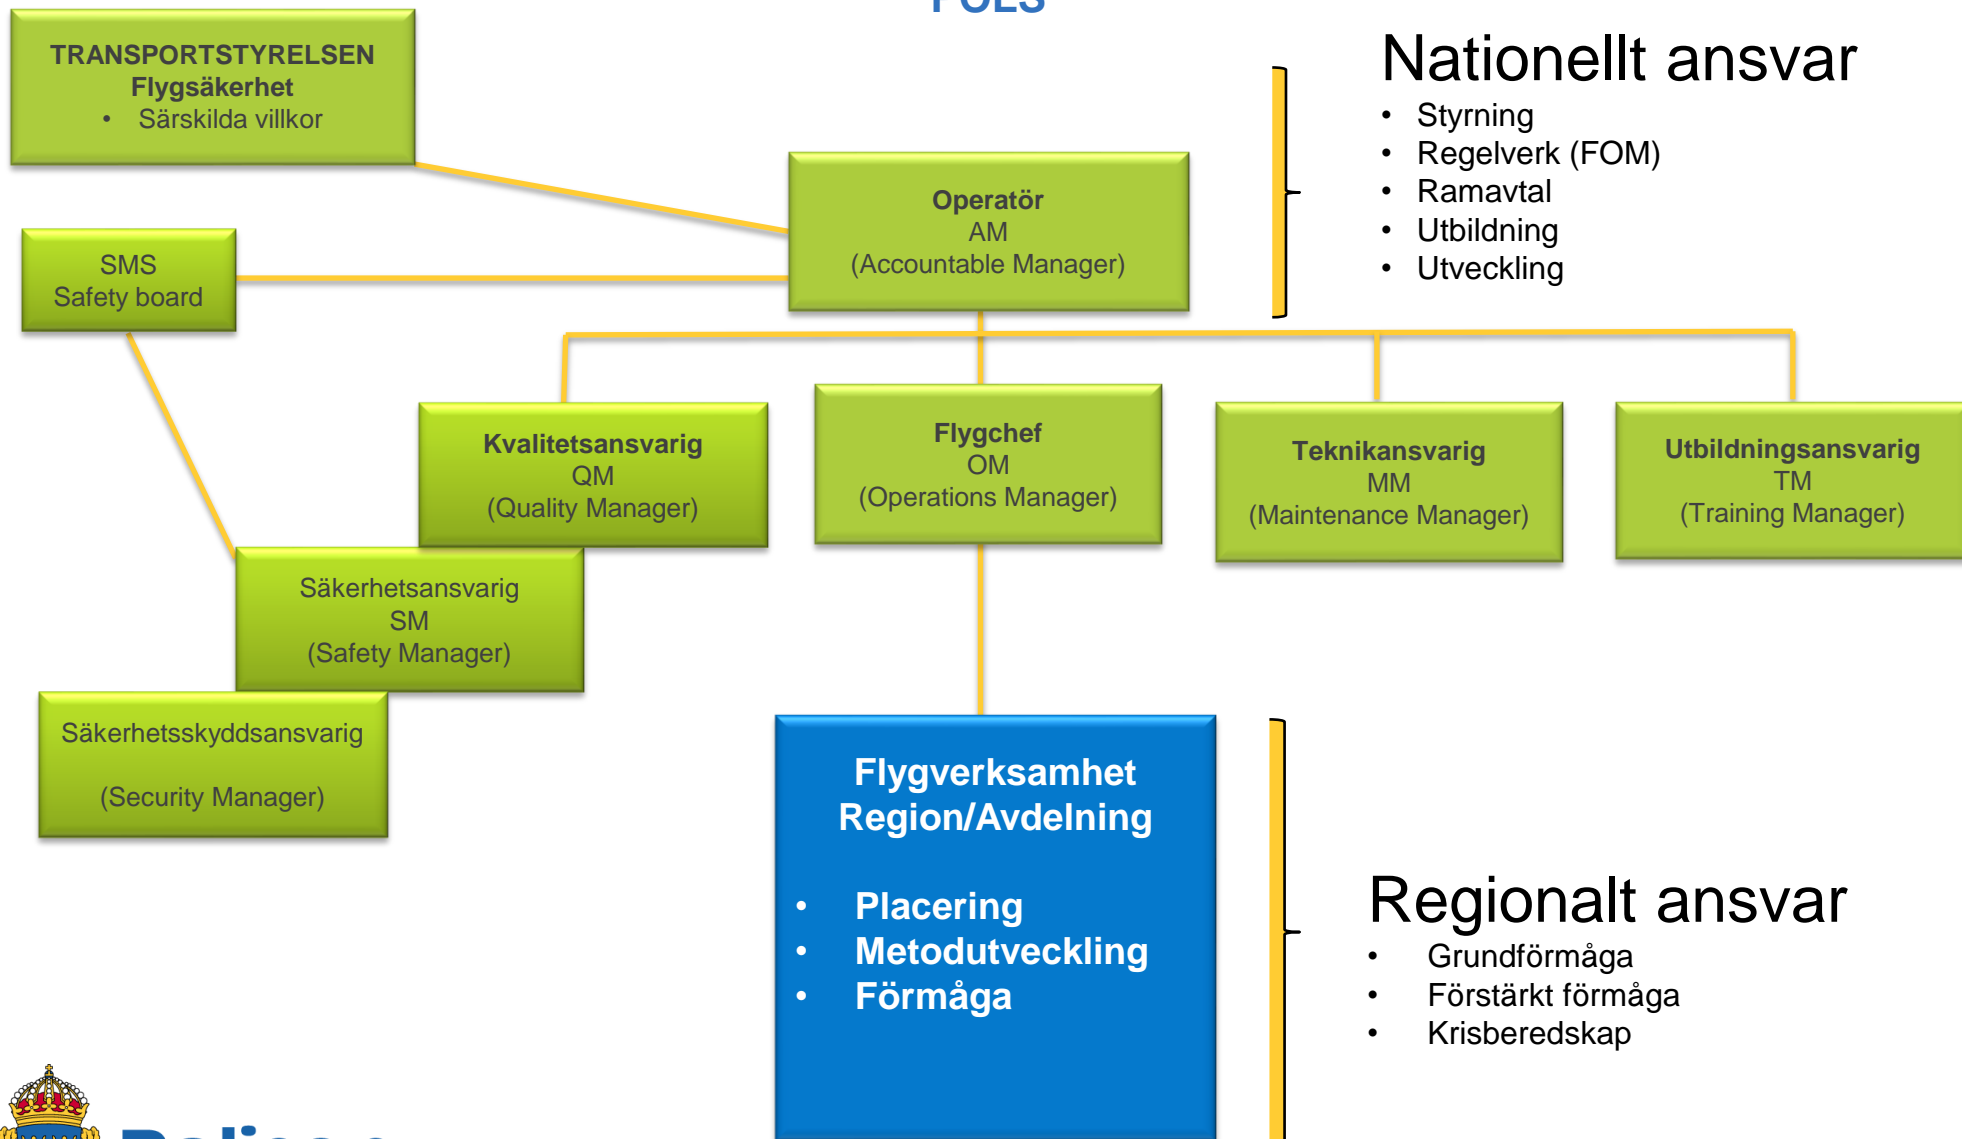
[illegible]

TRANSPORTSTYRELSEN
Flygsäkerhet
• Särskilda villkor

Nationellt ansvar
• Styrning
• Regelverk (FOM)
• Ramavtal
• Utbildning
• Utveckling

Operatör
AM
(Accountable Manager)

SMS
Safety board

Kvalitetsansvarig
QM
(Quality Manager)

Flygchef
OM
(Operations Manager)

Teknikansvarig
MM
(Maintenance Manager)

Utbildningsansvarig
TM
(Training Manager)

Säkerhetsansvarig
SM
(Safety Manager)

Säkerhetsskyddsansvarig

(Security Manager)

Flygverksamhet
Region/Avdelning

• Placering
• Metodutveckling
• Förmåga

Regionalt ansvar
• Grundförmåga
• Förstärkt förmåga
• Krisberedskap

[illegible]